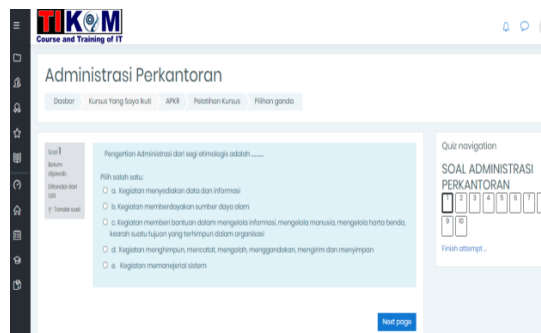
TIK@M
Course and Training of IT

Administrasi Perkantoran

Dasbor | Kursus Yang Saya Ikuti | APKR | Pelatihan Kursus | Pilihan ganda

Soal 1
Belum dijawab
Ditandai dari 1.00
Tandai soal

Pengertian Administrasi dari segi etimologis adalah .........

Pilih salah satu:
a. Kegiatan menyediakan data dan informasi
b. Kegiatan memberdayakan sumber daya alam
c. Kegiatan memberi bantuan dalam mengelola informasi, mengelola manusia, mengelola harta benda, kearah suatu tujuan yang terhimpun dalam organisasi
d. Kegiatan menghimpun, mencatat, mengolah, menggandakan, mengirim dan menyimpan
e. Kegiatan memanejerial sistem

Next page

Quiz navigation
SOAL ADMINISTRASI PERKANTORAN
1 2 3 4 5 6 7 8 9 10
Finish attempt ...